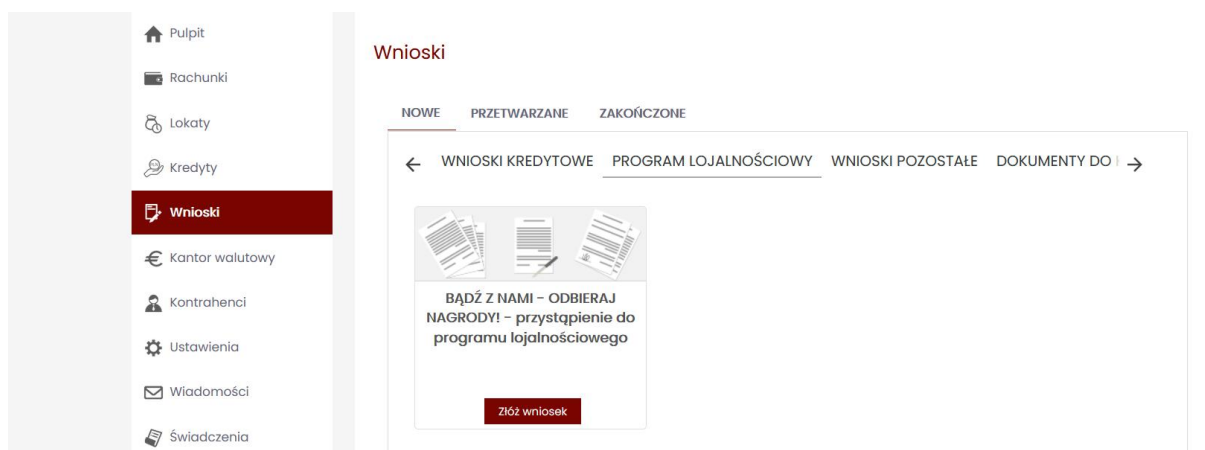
Pulpit

Rachunki

Lokaty

Kredyty

Wnioski

Kantor walutowy

Kontrahenci

Ustawienia

Wiadomości

Świadczenia

Wnioski

NOWE PRZETWARZANE ZAKOŃCZONE

← WNIOSKI KREDYTOWE PROGRAM LOJALNOŚCIOWY WNIOSKI POZOSTAŁE DOKUMENTY DO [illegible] →

BĄDŹ Z NAMI - ODBIERAJ NAGRODY! - przystąpienie do programu lojalnościowego

Złóż wniosek